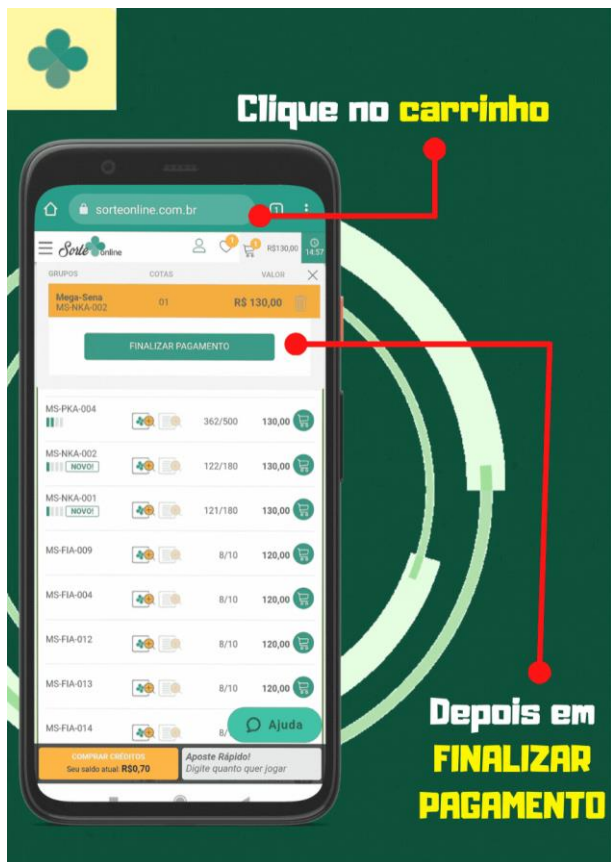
Clique no carrinho

sorteonline.com.br

Sorte online

R$130,00

14:57

GRUPOS COTAS VALOR

Mega-Sena
MS-NKA-002 01 R$ 130,00

FINALIZAR PAGAMENTO

MS-PKA-004 362/500 130,00

MS-NKA-002 NOVO! 122/180 130,00

MS-NKA-001 NOVO! 121/180 130,00

MS-FIA-009 8/10 120,00

MS-FIA-004 8/10 120,00

MS-FIA-012 8/10 120,00

MS-FIA-013 8/10 120,00

MS-FIA-014 8/ Ajuda

COMPRAR CRÉDITOS
Seu saldo atual: R$0,70

Aposte Rápido!
Digite quanto quer jogar

Depois em FINALIZAR PAGAMENTO